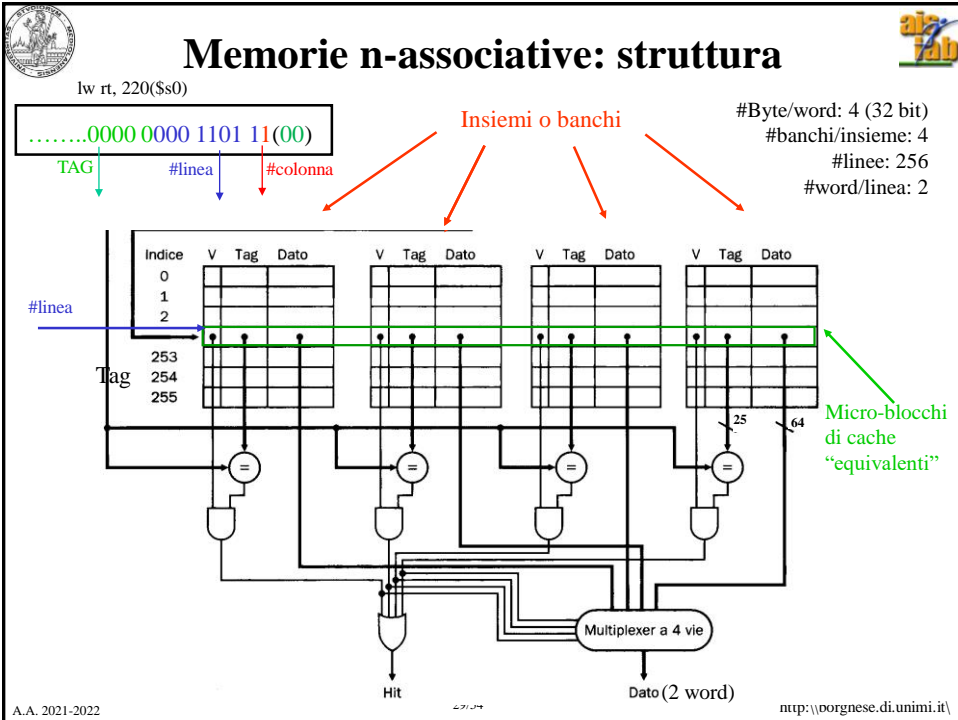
Memorie n-associative: struttura

lw rt, 220($s0)

……..0000 0000 1101 11(00)

TAG #linea #colonna

Insiemi o banchi

#Byte/word: 4 (32 bit)
#banchi/insieme: 4
#linee: 256
#word/linea: 2

| Indice | V | Tag | Dato |
|---|---|---|---|
| 0 | | | |
| 1 | | | |
| 2 | | | |
| 253 | | | |
| 254 | | | |
| 255 | | | |

V Tag Dato

V Tag Dato

V Tag Dato

#linea

Tag

25

64

Micro-blocchi di cache “equivalenti”

=

=

=

=

Multiplexer a 4 vie

Hit

Dato (2 word)

A.A. 2021-2022

29/54

http:\\borghese.di.unimi.it\